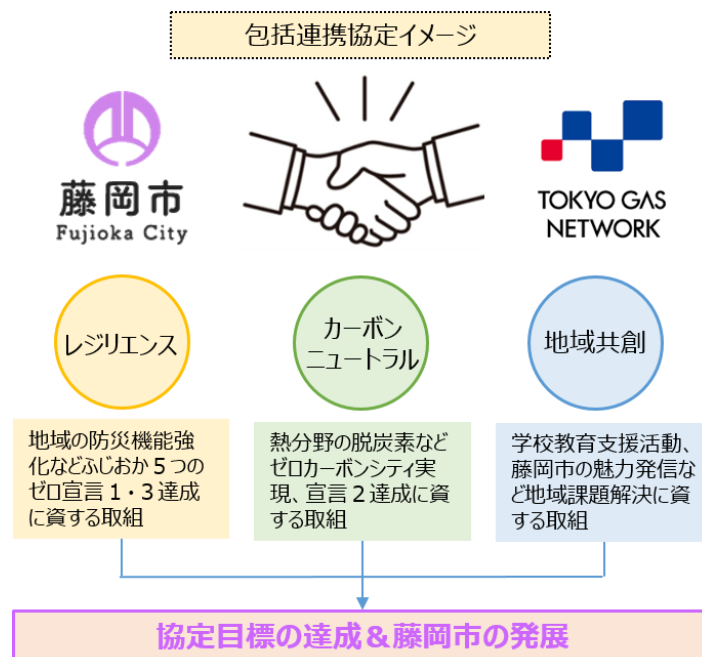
包括連携協定イメージ

藤岡市
Fujioka City

TOKYO GAS
NETWORK

レジリエンス

カーボン
ニュートラル

地域共創

地域の防災機能強化などふじおか5つのゼロ宣言1・3達成に資する取組

熱分野の脱炭素などゼロカーボンシティ実現、宣言2達成に資する取組

学校教育支援活動、藤岡市の魅力発信など地域課題解決に資する取組

協定目標の達成＆藤岡市の発展